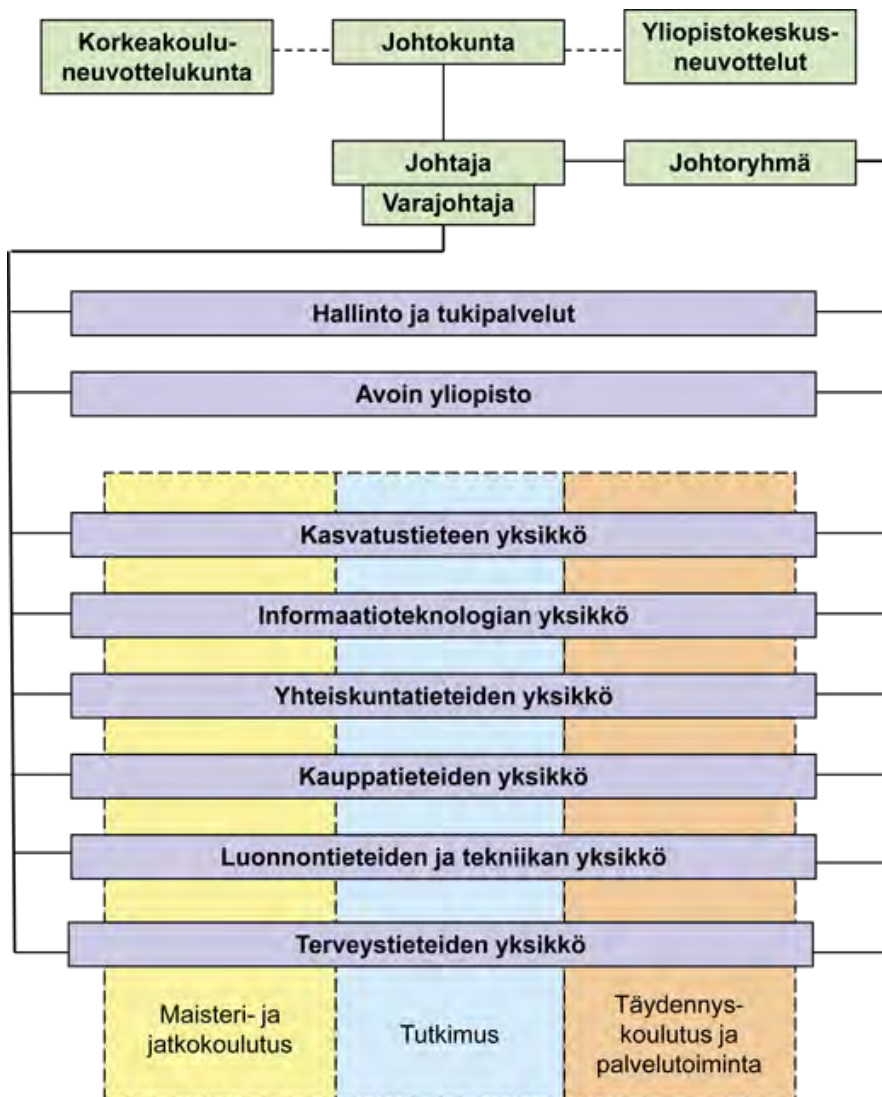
Korkeakouluneuvottelukunta

Johtokunta

Yliopistokeskusneuvottelut

Johtaja

Varajohtaja

Johtoryhmä

Hallinto ja tukipalvelut

Avoin yliopisto

Kasvatustieteen yksikkö

Informaatioteknologian yksikkö

Yhteiskuntatieteiden yksikkö

Kauppatieteiden yksikkö

Luonnontieteiden ja tekniikan yksikkö

Terveystieteiden yksikkö

Maisteri- ja jatkokoulutus

Tutkimus

Täydennyskoulutus ja palvelutoiminta